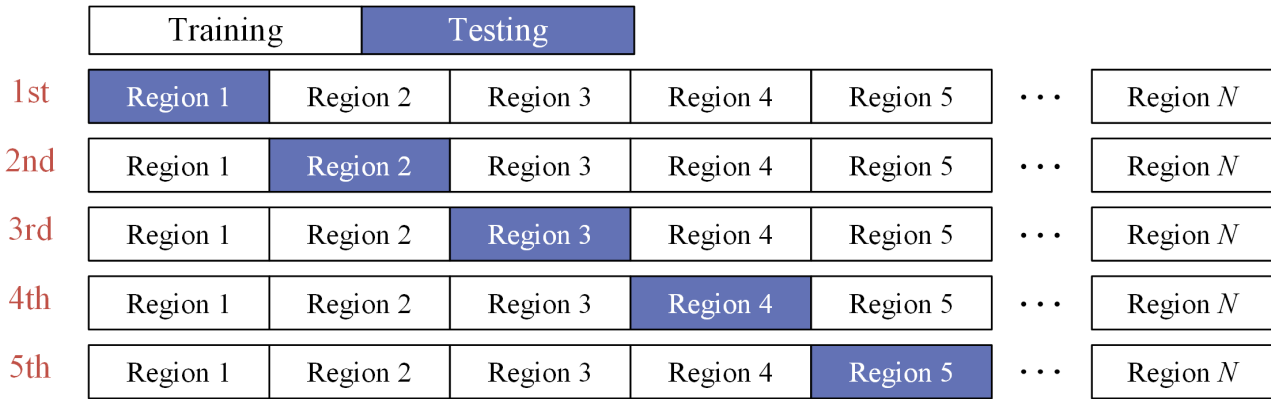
| Training | Testing |
|---|---|

| | | | | | | | |
|---|---|---|---|---|---|---|---|
| 1st | Region 1 | Region 2 | Region 3 | Region 4 | Region 5 | $\cdots$ | Region $N$ |
| 2nd | Region 1 | Region 2 | Region 3 | Region 4 | Region 5 | $\cdots$ | Region $N$ |
| 3rd | Region 1 | Region 2 | Region 3 | Region 4 | Region 5 | $\cdots$ | Region $N$ |
| 4th | Region 1 | Region 2 | Region 3 | Region 4 | Region 5 | $\cdots$ | Region $N$ |
| 5th | Region 1 | Region 2 | Region 3 | Region 4 | Region 5 | $\cdots$ | Region $N$ |